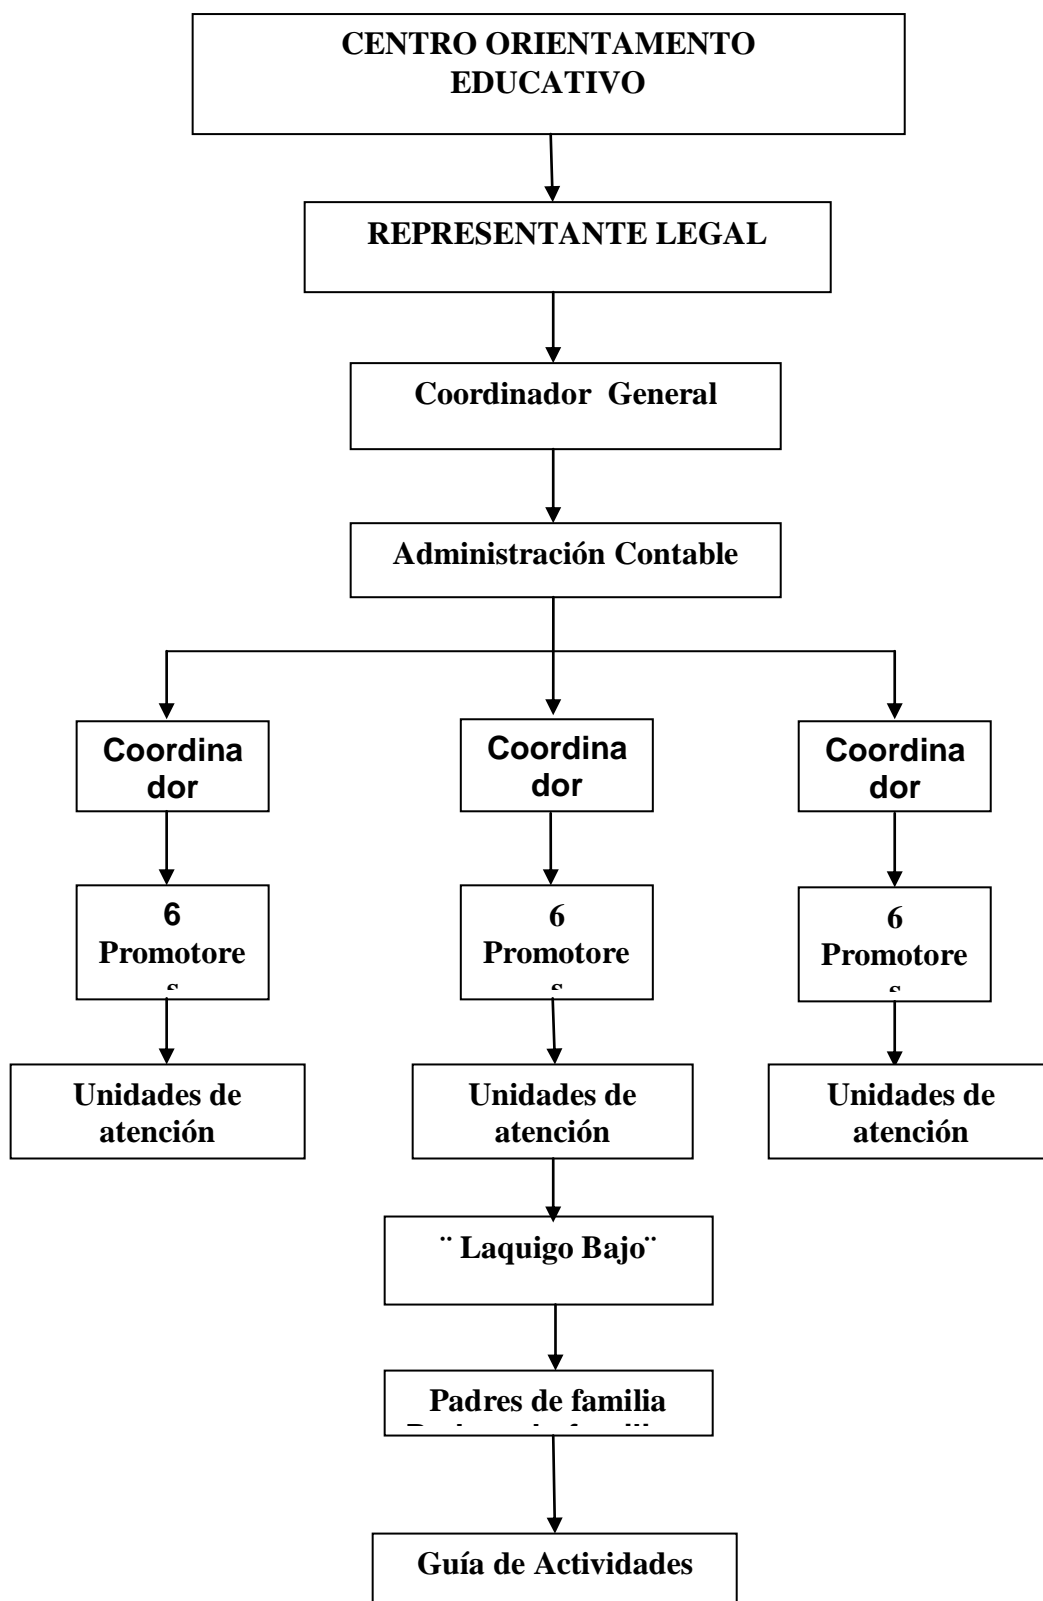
CENTRO ORIENTAMENTO EDUCATIVO

REPRESENTANTE LEGAL

Coordinador General

Administración Contable

Coordina dor

Coordina dor

Coordina dor

6 Promotore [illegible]

6 Promotore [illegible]

6 Promotore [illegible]

Unidades de atención

Unidades de atención

Unidades de atención

¨ Laquigo Bajo¨

Padres de familia
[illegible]

Guía de Actividades